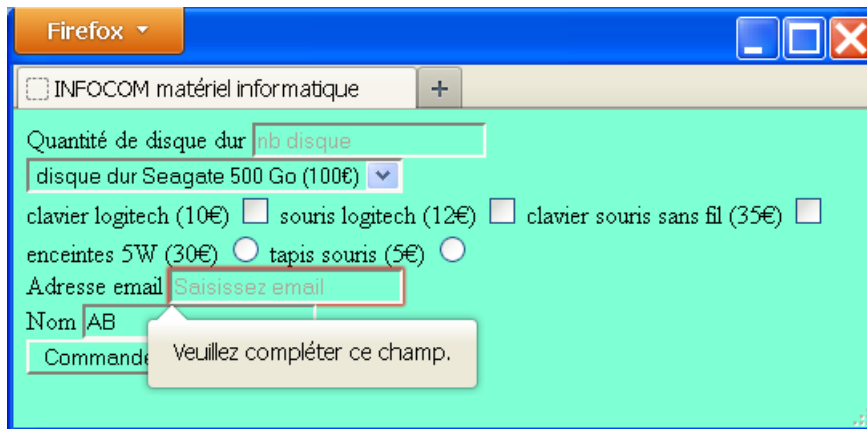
Firefox

INFOCOM matériel informatique +

Quantité de disque dur nb disque

disque dur Seagate 500 Go (100€)

clavier logitech (10€) souris logitech (12€) clavier souris sans fil (35€)

enceintes 5W (30€) tapis souris (5€)

Adresse email Saisissez email

Nom AB

Commande

Veuillez compléter ce champ.